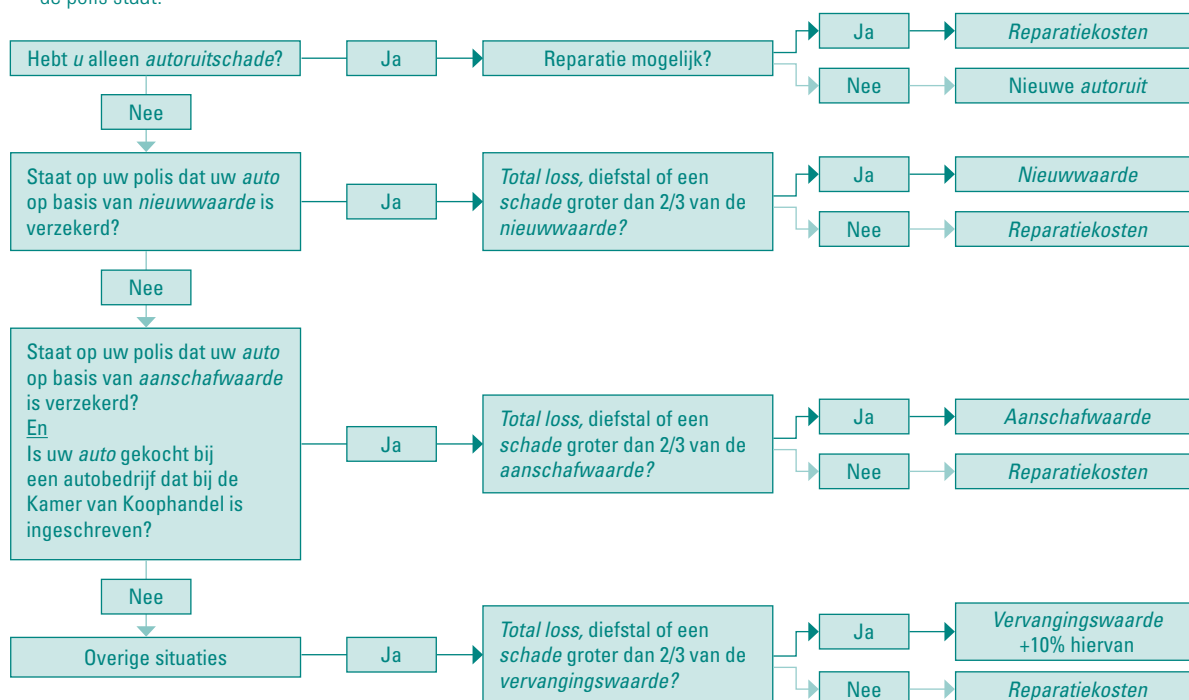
de polis staat.

Hebt u alleen autoruitschade?

Ja

Reparatie mogelijk?

Ja

Reparatiekosten

Nee

Nieuwe autoruit

Nee

Staat op uw polis dat uw auto op basis van nieuwwaarde is verzekerd?

Ja

Total loss, diefstal of een schade groter dan 2/3 van de nieuwwaarde?

Ja

Nieuwwaarde

Nee

Reparatiekosten

Nee

Staat op uw polis dat uw auto op basis van aanschafwaarde is verzekerd?
En
Is uw auto gekocht bij een autobedrijf dat bij de Kamer van Koophandel is ingeschreven?

Ja

Total loss, diefstal of een schade groter dan 2/3 van de aanschafwaarde?

Ja

Aanschafwaarde

Nee

Reparatiekosten

Nee

Overige situaties

Ja

Total loss, diefstal of een schade groter dan 2/3 van de vervangingswaarde?

Ja

Vervangingswaarde +10% hiervan

Nee

Reparatiekosten